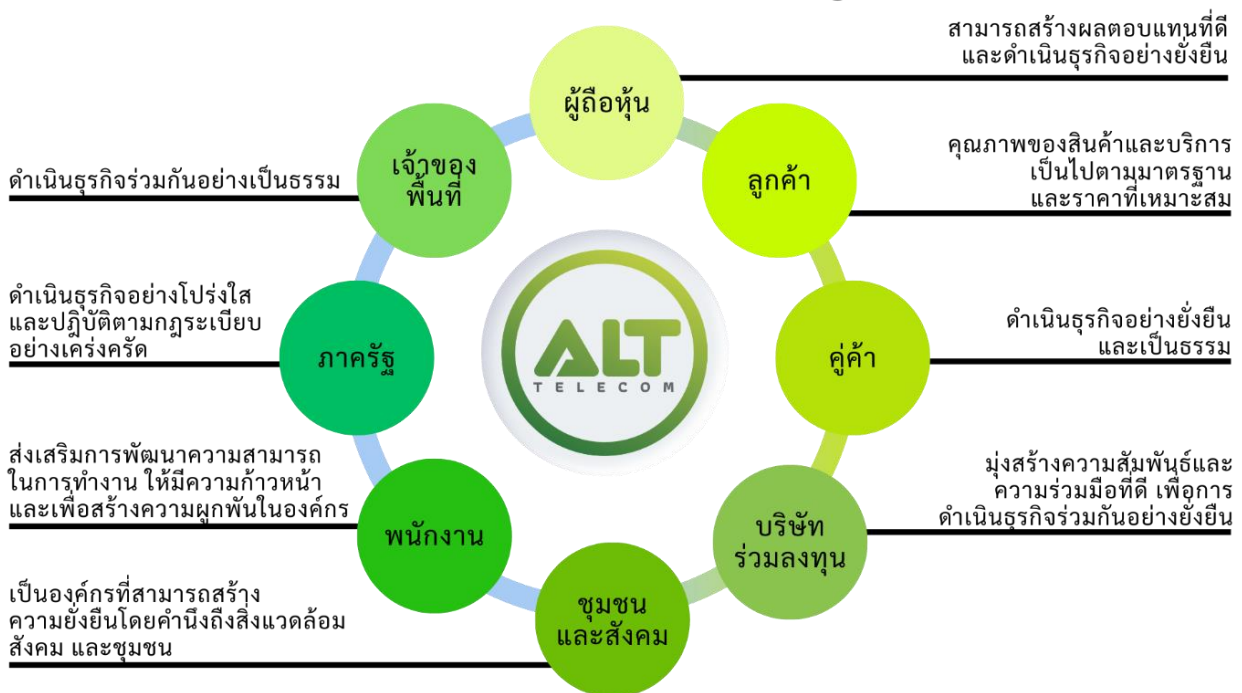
สามารถสร้างผลตอบแทนที่ดี และดำเนินธุรกิจอย่างยั่งยืน

ผู้ถือหุ้น

เจ้าของพื้นที่

ดำเนินธุรกิจร่วมกันอย่างเป็นธรรม

ลูกค้า

คุณภาพของสินค้าและบริการ เป็นไปตามมาตรฐาน และราคาที่เหมาะสม

ดำเนินธุรกิจอย่างโปร่งใส และปฏิบัติตามกฎระเบียบ อย่างเคร่งครัด

ภาครัฐ

ALT TELECOM

คู่ค้า

ดำเนินธุรกิจอย่างยั่งยืน และเป็นธรรม

ส่งเสริมการพัฒนาความสามารถ ในการทำงาน ให้มีความก้าวหน้า และเพื่อสร้างความผูกพันในองค์กร

พนักงาน

มุ่งสร้างความสัมพันธ์และ ความร่วมมือที่ดี เพื่อการ ดำเนินธุรกิจร่วมกันอย่างยั่งยืน

บริษัท ร่วมลงทุน

เป็นองค์กรที่สามารถสร้าง ความยั่งยืนโดยคำนึงถึงสิ่งแวดล้อม สังคม และชุมชน

ชุมชน และสังคม